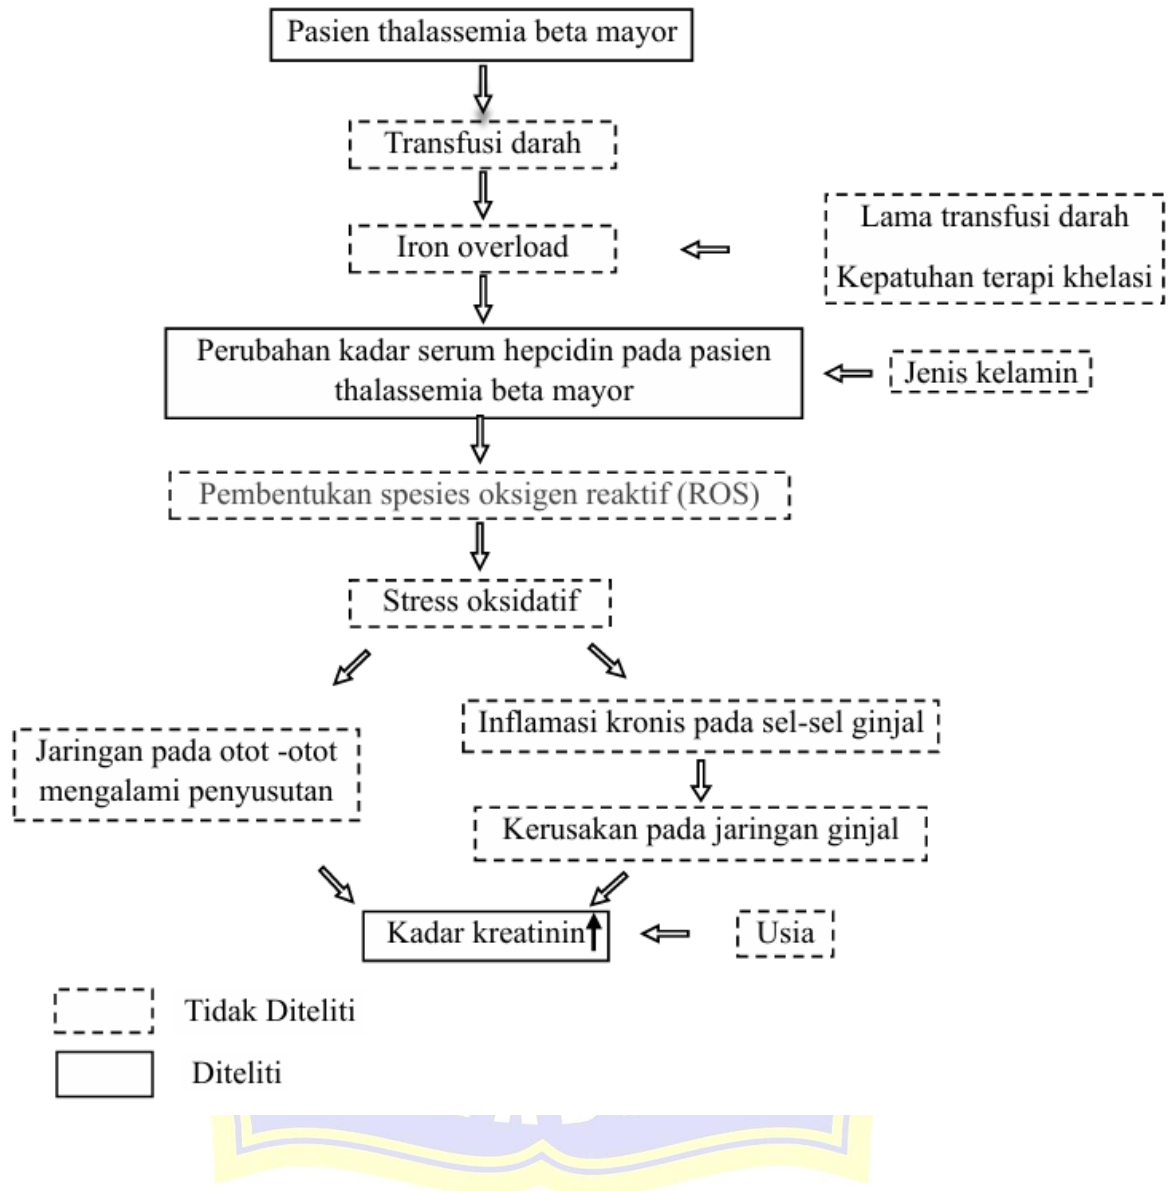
Pasien thalassemia beta mayor

Transfusi darah

Iron overload

Lama transfusi darah

Kepatuhan terapi khelasi

Perubahan kadar serum hepcidin pada pasien thalassemia beta mayor

Jenis kelamin

Pembentukan spesies oksigen reaktif (ROS)

Stress oksidatif

Jaringan pada otot -otot mengalami penyusutan

Inflamasi kronis pada sel-sel ginjal

Kerusakan pada jaringan ginjal

Kadar kreatinin↑

Usia

Tidak Diteliti

Diteliti